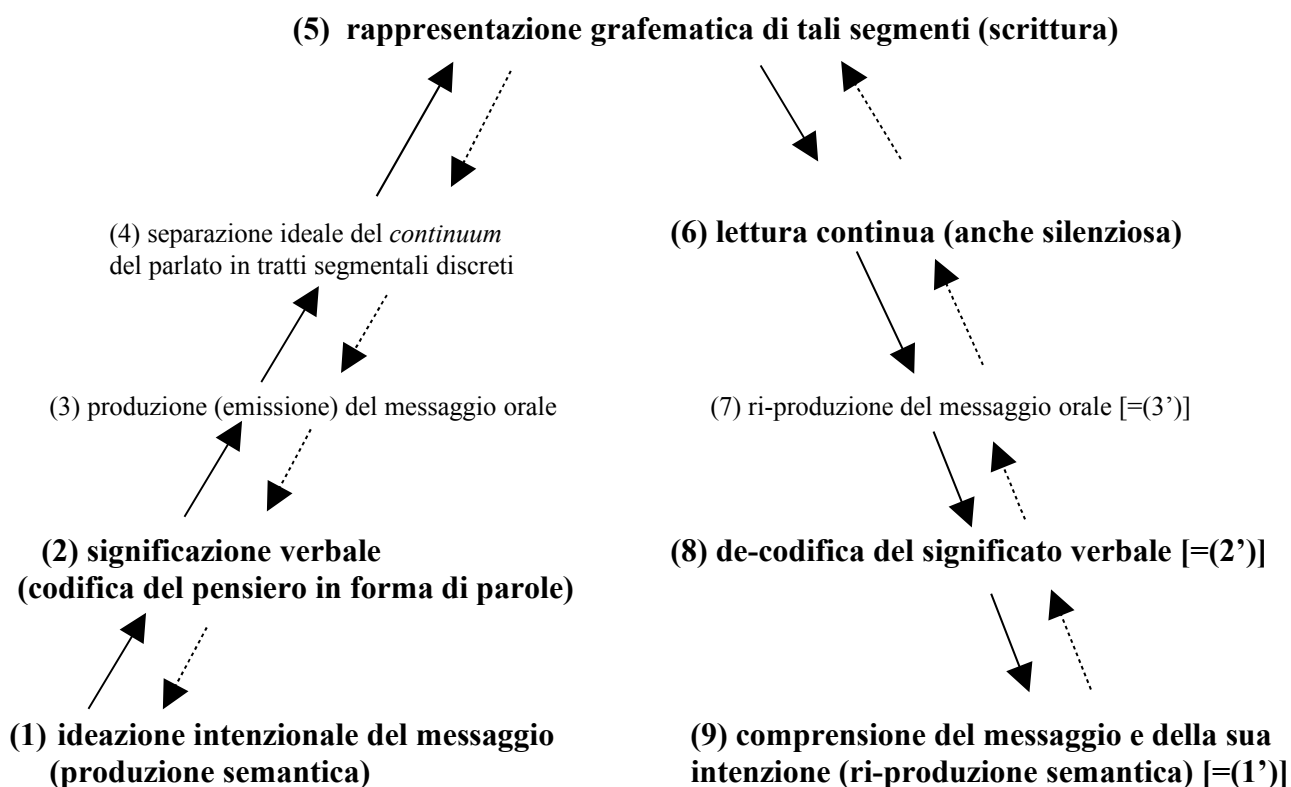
(5) rappresentazione grafematica di tali segmenti (scrittura)

(4) separazione ideale del *continuum* del parlato in tratti segmentali discreti

(3) produzione (emissione) del messaggio orale

(2) significazione verbale (codifica del pensiero in forma di parole)

(1) ideazione intenzionale del messaggio (produzione semantica)

(6) lettura continua (anche silenziosa)

(7) ri-produzione del messaggio orale [=(3')]

(8) de-codifica del significato verbale [=(2')]

(9) comprensione del messaggio e della sua intenzione (ri-produzione semantica) [=(1')]